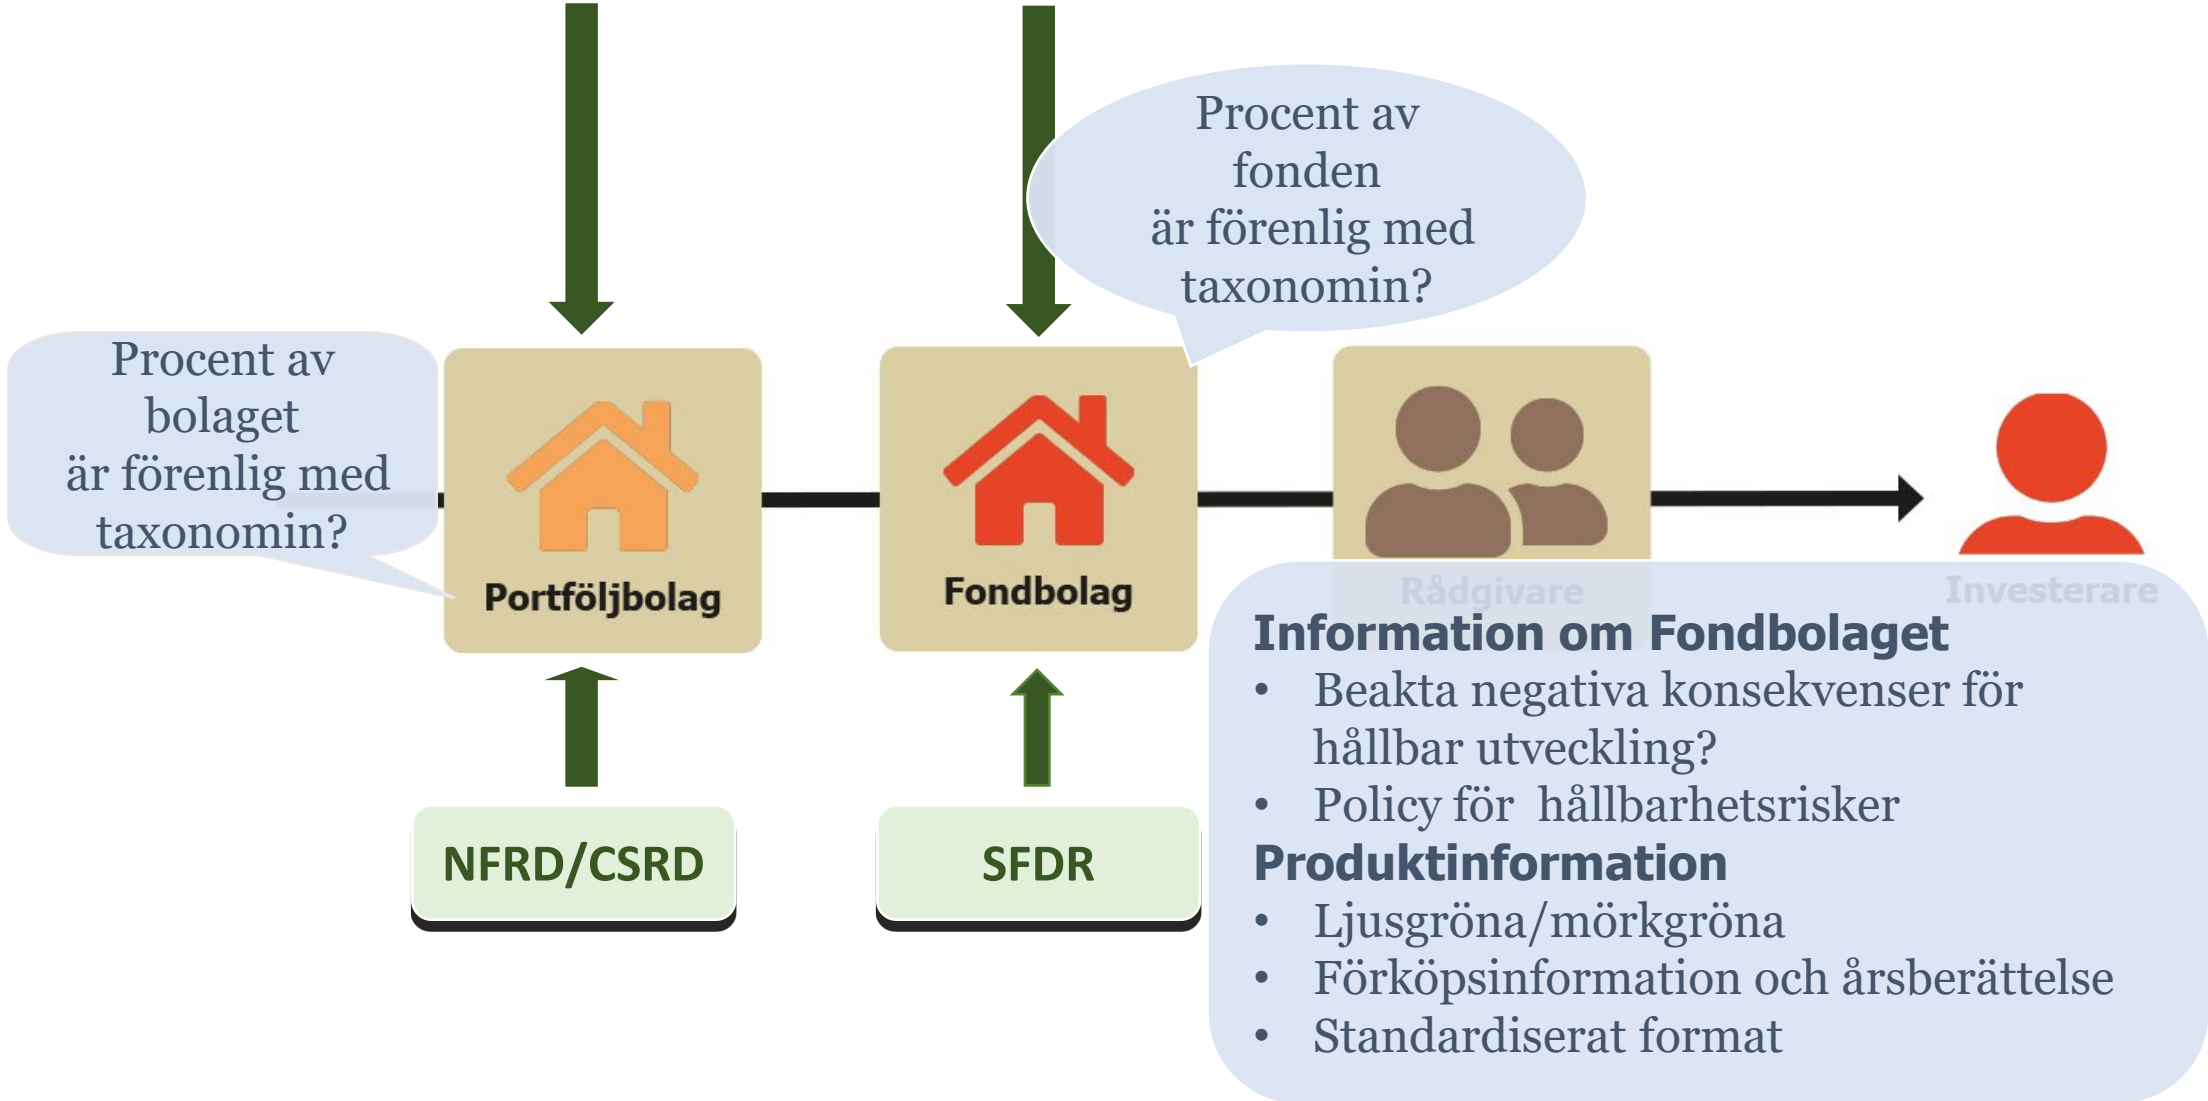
Procent av fonden är förenlig med taxonomin?

Procent av bolaget är förenlig med taxonomin?

Portföljbolag

Fondbolag

Rådgivare

Investerare

NFRD/CSRD

SFDR

**Information om Fondbolaget**
- Beakta negativa konsekvenser för hållbar utveckling?
- Policy för hållbarhetsrisker

**Produktinformation**
- Ljusgröna/mörkgröna
- Förköpsinformation och årsberättelse
- Standardiserat format